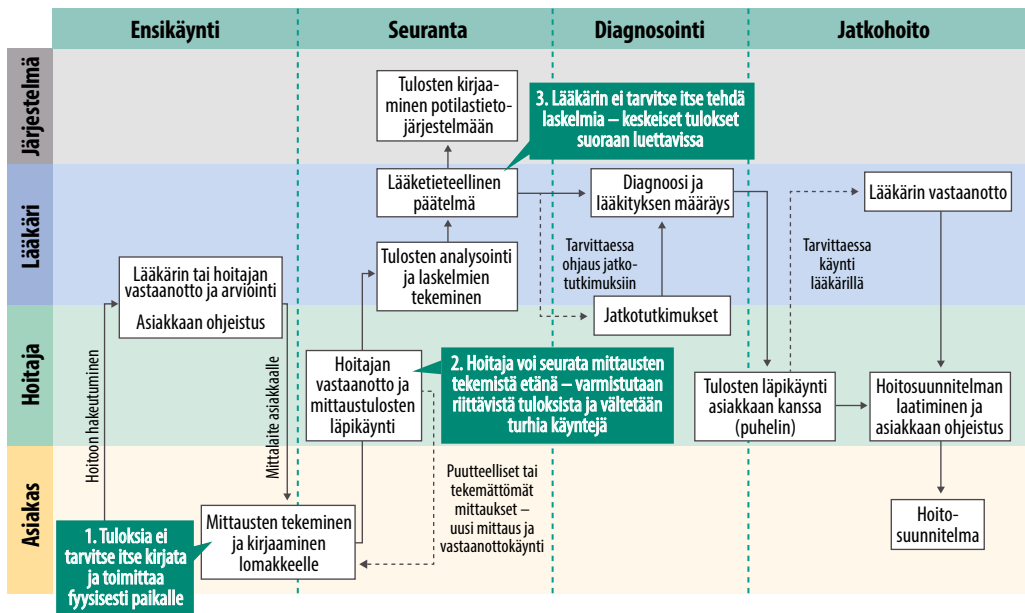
Ensikäynti

Seuranta

Diagnosointi

Jatkohoito

Järjestelmä

Lääkäri

Hoitaja

Asiakas

Tulosten kirjaaminen potilastietojärjestelmään

3. Lääkärin ei tarvitse itse tehdä laskelmia – keskeiset tulokset suoraan luettavissa

Lääketieteellinen päätelmä

Diagnoosi ja lääkityksen määräys

Lääkärin vastaanotto

Tulosten analysointi ja laskelmien tekeminen

Tarvittaessa ohjaus jatkotutkimuksiin

Tarvittaessa käynti lääkärillä

Lääkärin tai hoitajan vastaanotto ja arviointi

Asiakkaan ohjeistus

Jatkotutkimukset

Hoitoon hakeutuminen

Mittalaite asiakkaalle

Hoitajan vastaanotto ja mittaustulosten läpikäynti

2. Hoitaja voi seurata mittausten tekemistä etänä – varmistutaan riittävistä tuloksista ja vältetään turhia käyntejä

Tulosten läpikäynti asiakkaan kanssa (puhelin)

Hoitosuunnitelman laatiminen ja asiakkaan ohjeistus

Puutteelliset tai tekemättömät mittaukset – uusi mittaus ja vastaanottokäynti

Hoitosuunnitelma

1. Tuloksia ei tarvitse itse kirjata ja toimittaa fyysisesti paikalle

Mittausten tekeminen ja kirjaaminen lomakkeelle